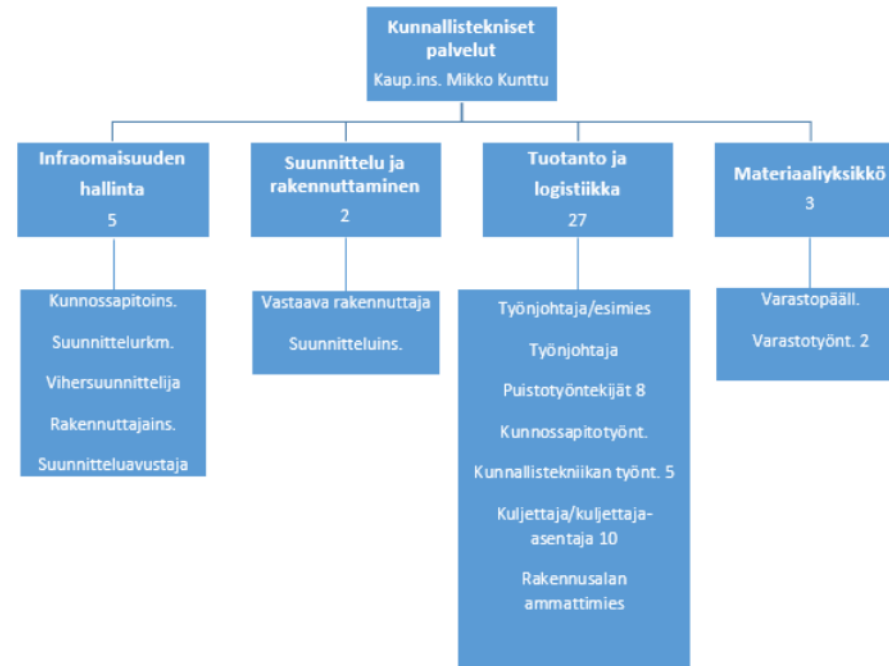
Kunnallistekniset palvelut
Kaup.ins. Mikko Kunttu

Infraomaisuuden hallinta
5

Suunnittelu ja rakennuttaminen
2

Tuotanto ja logistiikka
27

Materiaaliyksikkö
3

Kunnossapitoins.
Suunnittelurkm.
Vihersuunnittelija
Rakennuttajains.
Suunnitteluavustaja

Vastaava rakennuttaja
Suunnitteluins.

Työnjohtaja/esimies
Työnjohtaja
Puistotyöntekijät 8
Kunnossapitotyönt.
Kunnallistekniikan työnt. 5
Kuljettaja/kuljettaja-asentaja 10
Rakennusalan ammattimies

Varastopääll.
Varastotyönt. 2